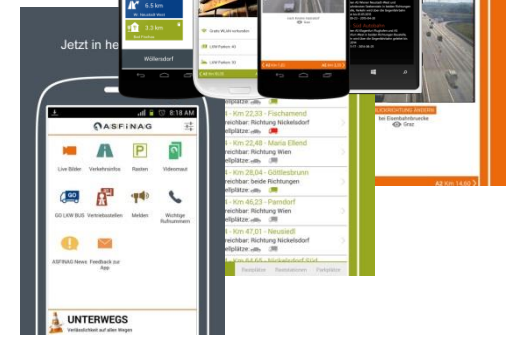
Jetzt in he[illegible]

5.5 km

3.3 km

Wöllersdorf

8:18 AM

ASFINAG

Live Bilder

Verkehrsinfos

Rasten

Videomaut

GO LKW BUS

Vertriebsstellen

Melden

Wichtige Rufnummern

ASFINAG News

Feedback zur App

UNTERWEGS

Verkehrsfunk auf allen Wegen

Gratis WLAN vorhanden

LKW Parken 40

LKW Parken 30

A2 Km 14,50

4 - Km 22,33 - Fischamend
reichbar: Richtung Nickelsdorf
kplätze

4 - Km 22,48 - Maria Ellend
reichbar: Richtung Wien
kplätze

4 - Km 28,04 - Göttlesbrunn
reichbar: beide Richtungen
kplätze

4 - Km 46,23 - Parndorf
reichbar: Richtung Wien
kplätze

4 - Km 47,01 - Neusiedl
reichbar: Richtung Nickelsdorf
kplätze

Rastplätze

Raststationen

Parkplätze

BLICKRICHTUNG ÄNDERN

bei Eisenbahnbrücke

Graz

A2 Km 14,50